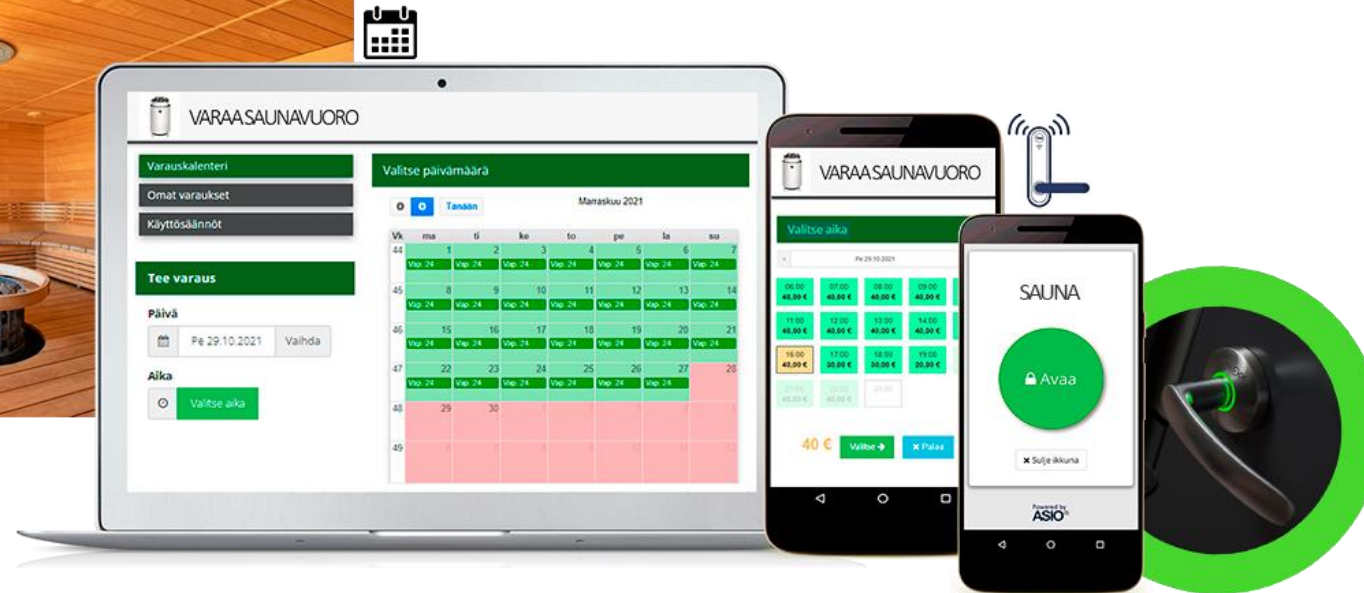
VARAA SAUNAVUORO

Varauskalenteri
Omat varaukset
Käyttösäännöt

Tee varaus

Päivä
Pe 29.10.2021 Vaihda

Aika
Valitse aika

Valitse päivämäärä

Tänään

Marraskuu 2021

| Vk | ma | ti | ke | to | pe | la | su |
|---|---|---|---|---|---|---|---|
| 44 | 1 Vap. 24 | 2 Vap. 24 | 3 Vap. 24 | 4 Vap. 24 | 5 Vap. 24 | 6 Vap. 24 | 7 Vap. 24 |
| 45 | 8 Vap. 24 | 9 Vap. 24 | 10 Vap. 24 | 11 Vap. 24 | 12 Vap. 24 | 13 Vap. 24 | 14 Vap. 24 |
| 46 | 15 Vap. 24 | 16 Vap. 24 | 17 Vap. 24 | 18 Vap. 24 | 19 Vap. 24 | 20 Vap. 24 | 21 Vap. 24 |
| 47 | 22 Vap. 24 | 23 Vap. 24 | 24 Vap. 24 | 25 Vap. 24 | 26 Vap. 24 | 27 Vap. 24 | 28 |
| 48 | 29 | 30 | | | | | |
| 49 | | | | | | | |

VARAA SAUNAVUORO

Valitse aika

Pe 29.10.2021

06:00 40,00 € | 07:00 40,00 € | 08:00 40,00 € | 09:00 40,00 €
11:00 40,00 € | 12:00 40,00 € | 13:00 40,00 € | 14:00 40,00 €
16:00 40,00 € | 17:00 30,00 € | 18:00 30,00 € | 19:00 20,00 €
21:00 40,00 € | 22:00 40,00 € | 23:00

40 € Valitse Palaa

SAUNA

Avaa

Sulje ikkuna

Powered by ASIO